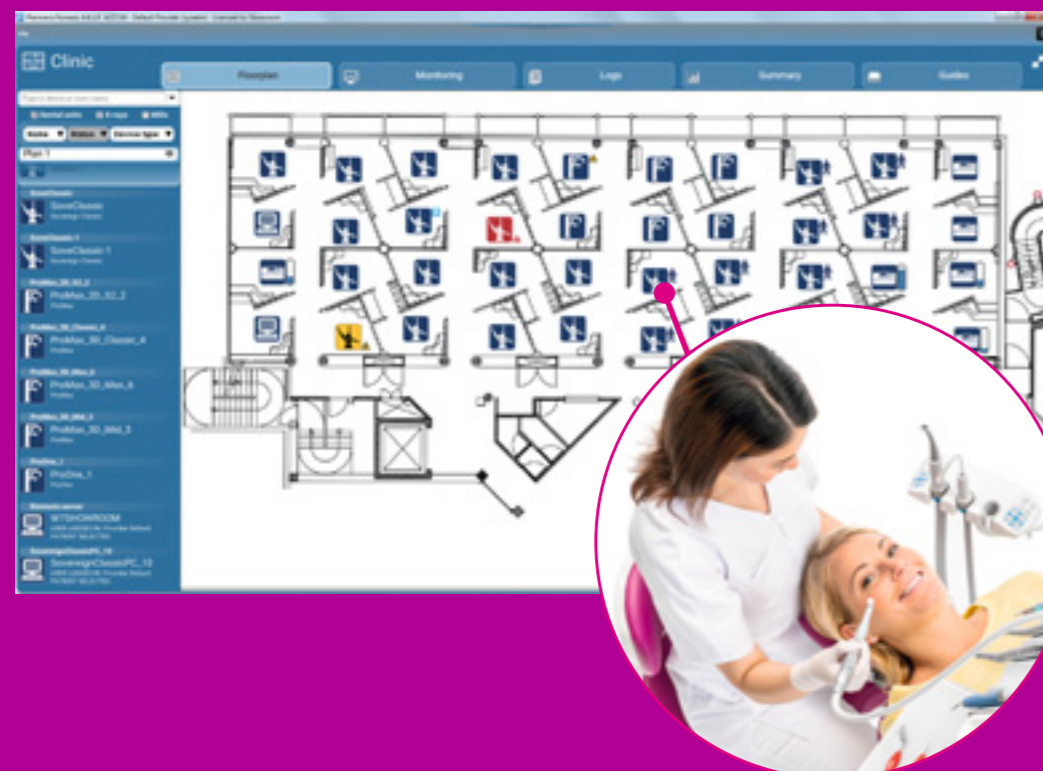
Clinic

Floorplan
Monitoring
Logs
Summary
Guides

Plan 1

SovaClassic
SovaClassic

SovaClassic-1
SovaClassic-1

ProMax_3D_S2_2
ProMax_3D_S2_2

ProMax_3D_Classic_4
ProMax_3D_Classic_4

ProMax_3D_Max_6
ProMax_3D_Max_6

ProMax_3D_Mid_3
ProMax_3D_Mid_3

ProOne_1
ProOne_1

WTSHOWROOM

SovereignClassicPC_13
SovereignClassicPC_13